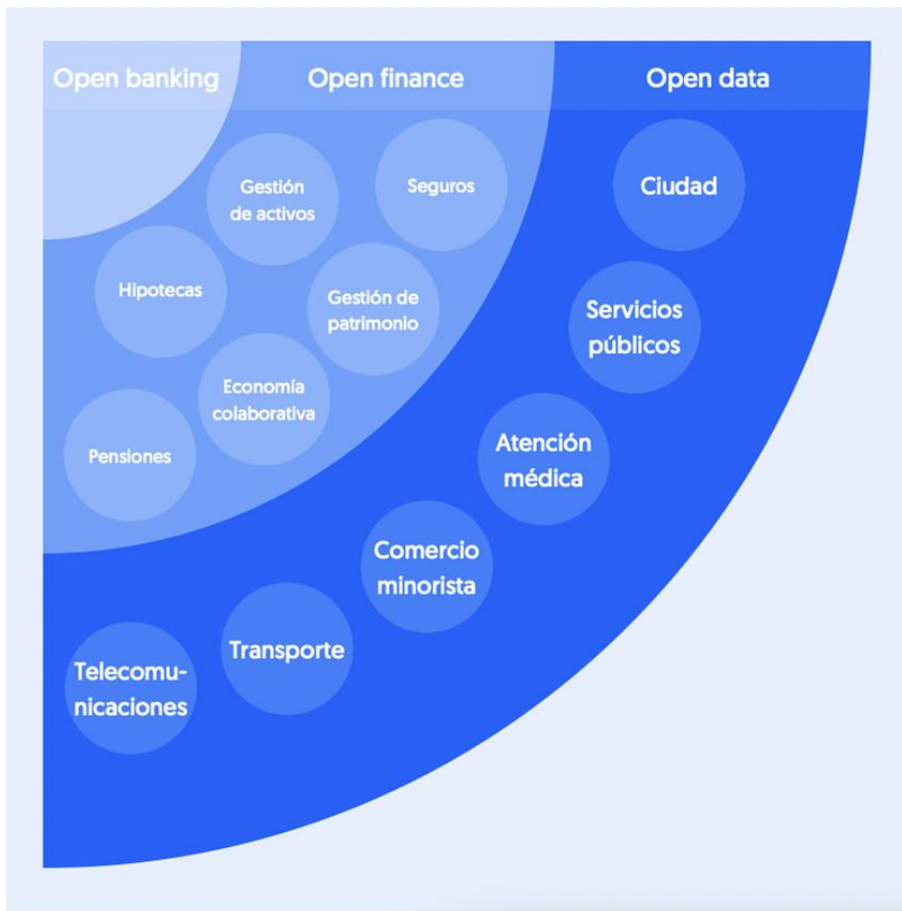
Open banking

Open finance

Open data

Gestión de activos

Seguros

Ciudad

Hipotecas

Gestión de patrimonio

Servicios públicos

Economía colaborativa

Pensiones

Atención médica

Comercio minorista

Transporte

Telecomunicaciones